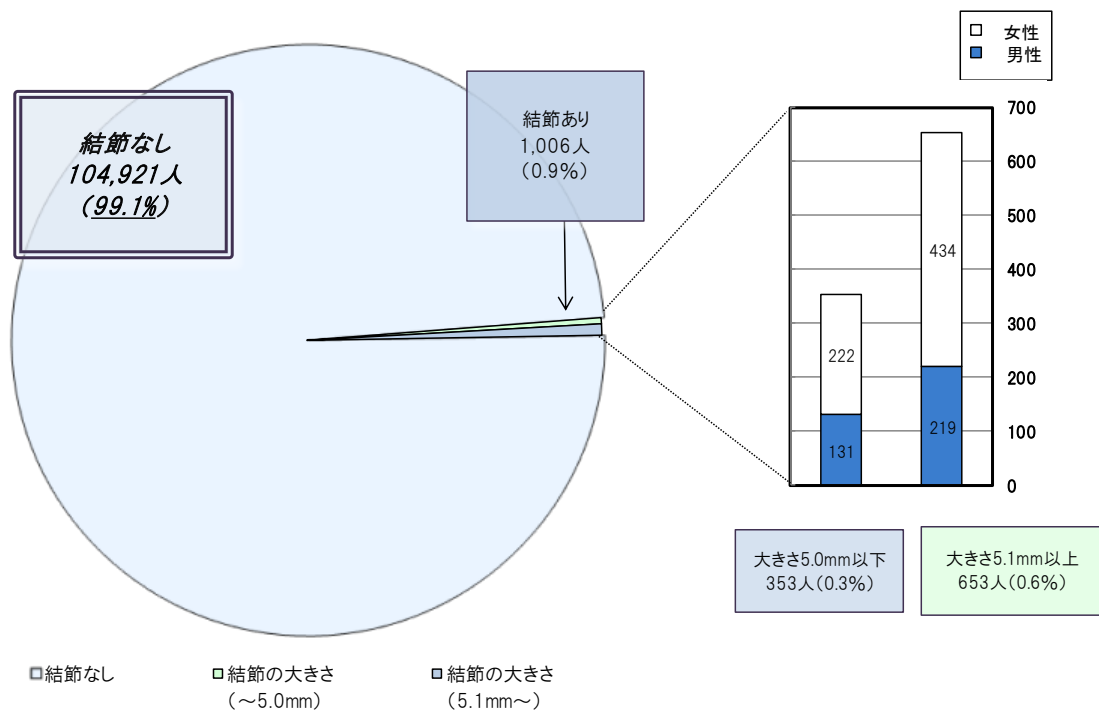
結節なし
104,921人
(99.1%)

結節あり
1,006人
(0.9%)

□ 女性
■ 男性

| | 大きさ5.0mm以下 | 大きさ5.1mm以上 |
|---|---|---|
| 女性 | 222 | 434 |
| 男性 | 131 | 219 |

700
600
500
400
300
200
100
0

大きさ5.0mm以下
353人(0.3%)

大きさ5.1mm以上
653人(0.6%)

□結節なし
□結節の大きさ (~5.0mm)
□結節の大きさ (5.1mm~)